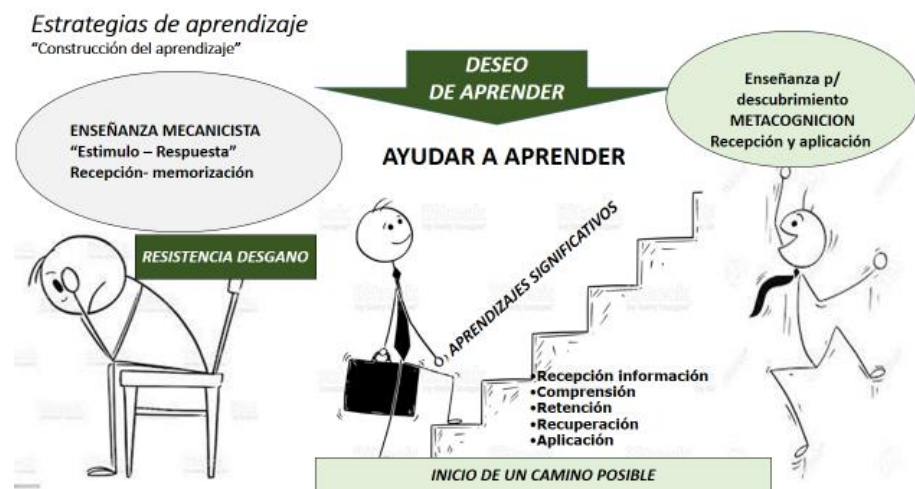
Estrategias de aprendizaje
"Construcción del aprendizaje"

DESEO
DE APRENDER

ENSEÑANZA MECANICISTA
"Estimulo – Respuesta"
Recepción- memorización

AYUDAR A APRENDER

Enseñanza p/
descubrimiento
METACOGNICION
Recepción y aplicación

RESISTENCIA DESGANO

APRENDIZAJES SIGNIFICATIVOS

•Recepción información
•Comprensión
•Retención
•Recuperación
•Aplicación

INICIO DE UN CAMINO POSIBLE